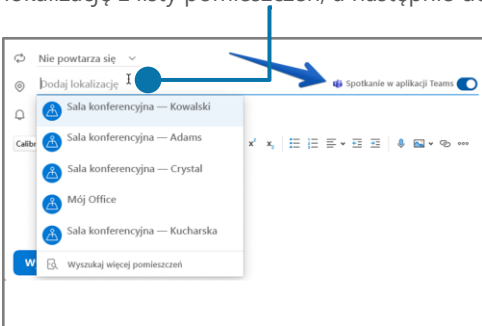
lokalizację z listy pomieszczeń, a następnie d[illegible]

Nie powtarza się

Dodaj lokalizację

Spotkanie w aplikacji Teams

Sala konferencyjna — Kowalski

Sala konferencyjna — Adams

Sala konferencyjna — Crystal

Mój Office

Sala konferencyjna — Kucharska

Wyszukaj więcej pomieszczeń

Calib

W